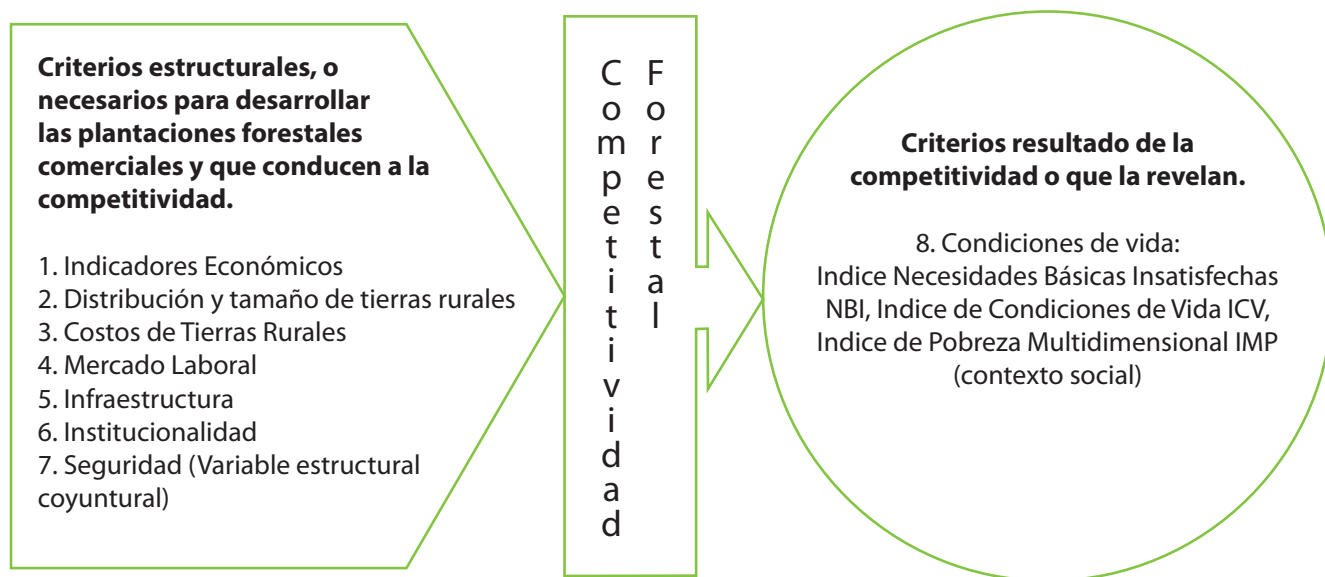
**Criterios estructurales, o necesarios para desarrollar las plantaciones forestales comerciales y que conducen a la competitividad.**

1. Indicadores Económicos
2. Distribución y tamaño de tierras rurales
3. Costos de Tierras Rurales
4. Mercado Laboral
5. Infraestructura
6. Institucionalidad
7. Seguridad (Variable estructural coyuntural)

Competitividad Forestal

**Criterios resultado de la competitividad o que la revelan.**

8. Condiciones de vida: Indice Necesidades Básicas Insatisfechas NBI, Indice de Condiciones de Vida ICV, Indice de Pobreza Multidimensional IMP (contexto social)